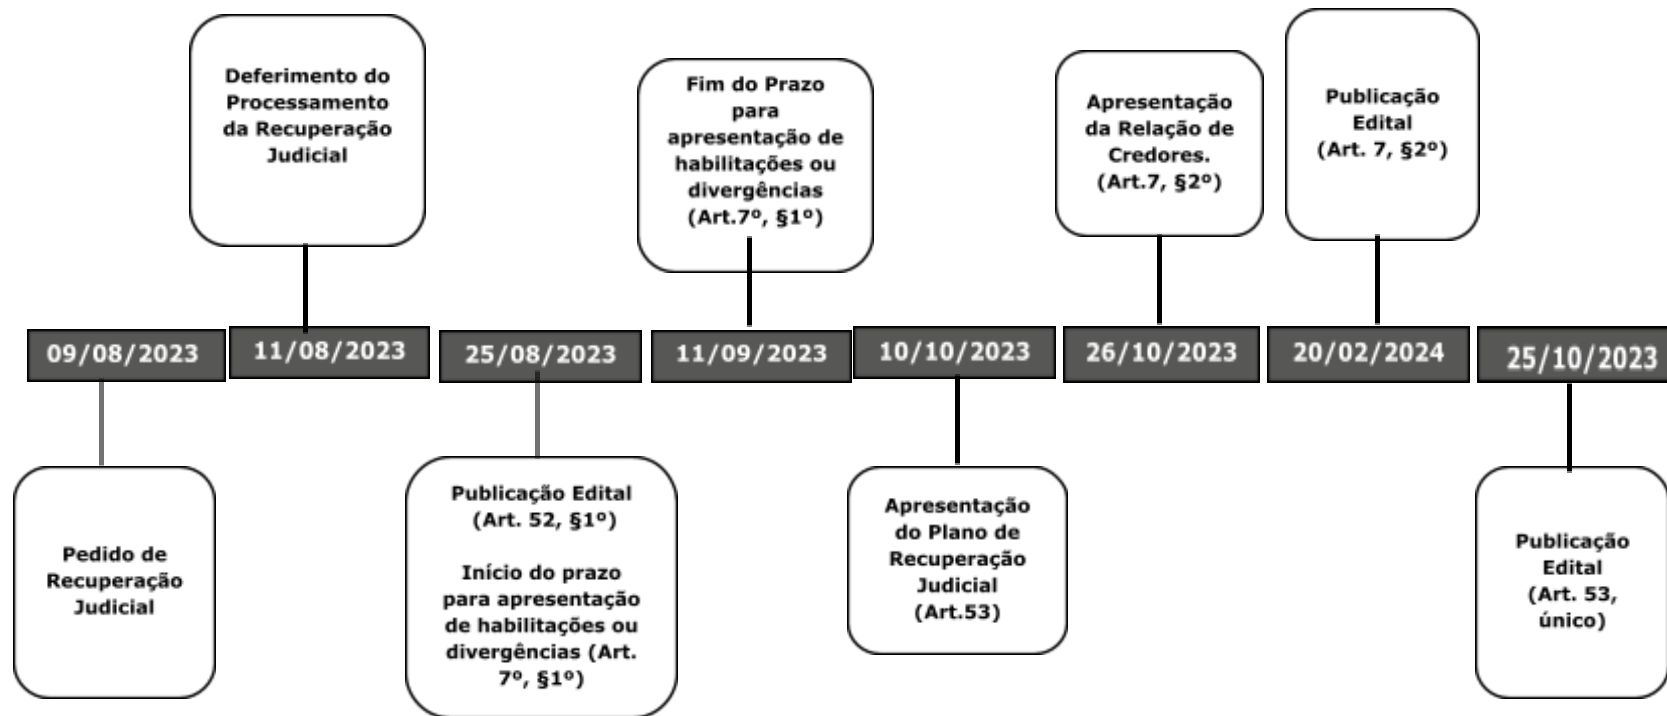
Deferimento do Processamento da Recuperação Judicial

Fim do Prazo para apresentação de habilitações ou divergências (Art.7º, §1º)

Apresentação da Relação de Credores. (Art.7, §2º)

Publicação Edital (Art. 7, §2º)

09/08/2023

11/08/2023

25/08/2023

11/09/2023

10/10/2023

26/10/2023

20/02/2024

25/10/2023

Pedido de Recuperação Judicial

Publicação Edital (Art. 52, §1º)

Início do prazo para apresentação de habilitações ou divergências (Art. 7º, §1º)

Apresentação do Plano de Recuperação Judicial (Art.53)

Publicação Edital (Art. 53, único)